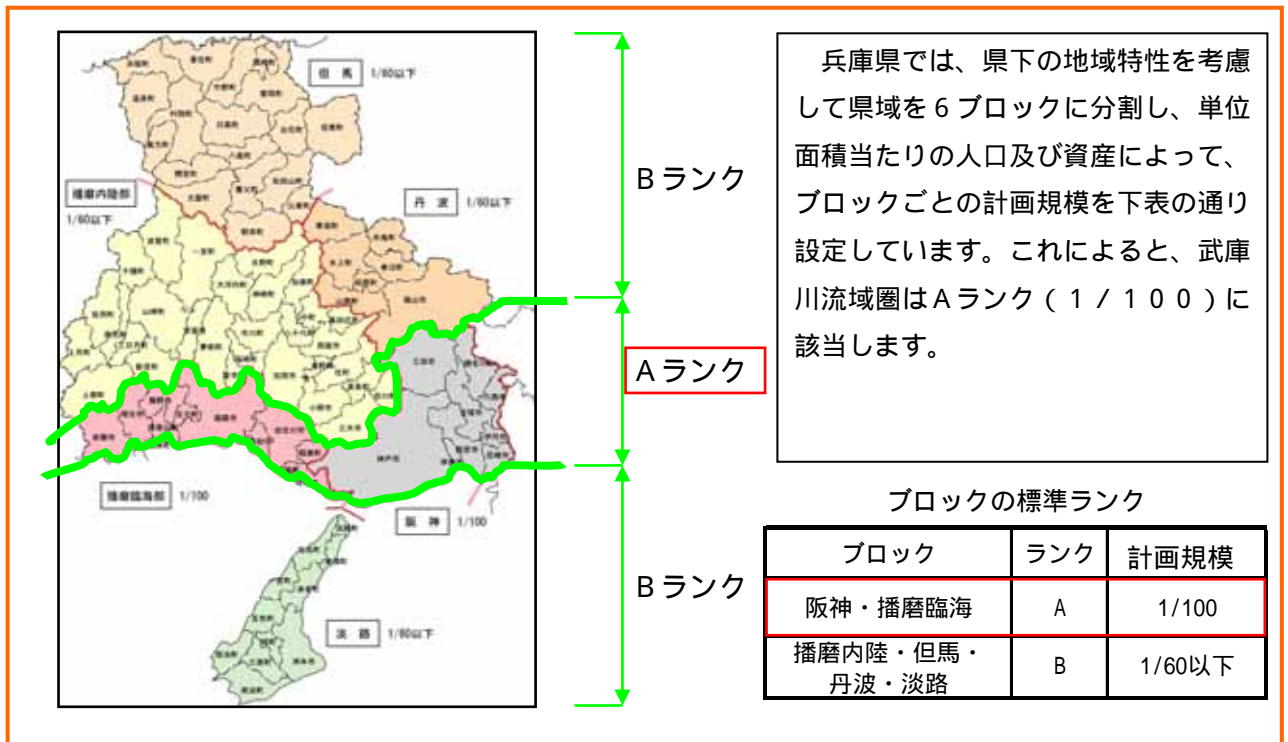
但馬 1/60以下

播磨内陸部 1/60以下

丹波 1/60以下

播磨臨海部 1/100

阪神 1/100

淡路 1/60以下

Bランク

Aランク

Bランク

兵庫県では、県下の地域特性を考慮して県域を6ブロックに分割し、単位面積当たりの人口及び資産によって、ブロックごとの計画規模を下表の通り設定しています。これによると、武庫川流域圏はAランク(1/100)に該当します。

ブロックの標準ランク

| ブロック | ランク | 計画規模 |
|---|---|---|
| 阪神・播磨臨海 | A | 1/100 |
| 播磨内陸・但馬・丹波・淡路 | B | 1/60以下 |